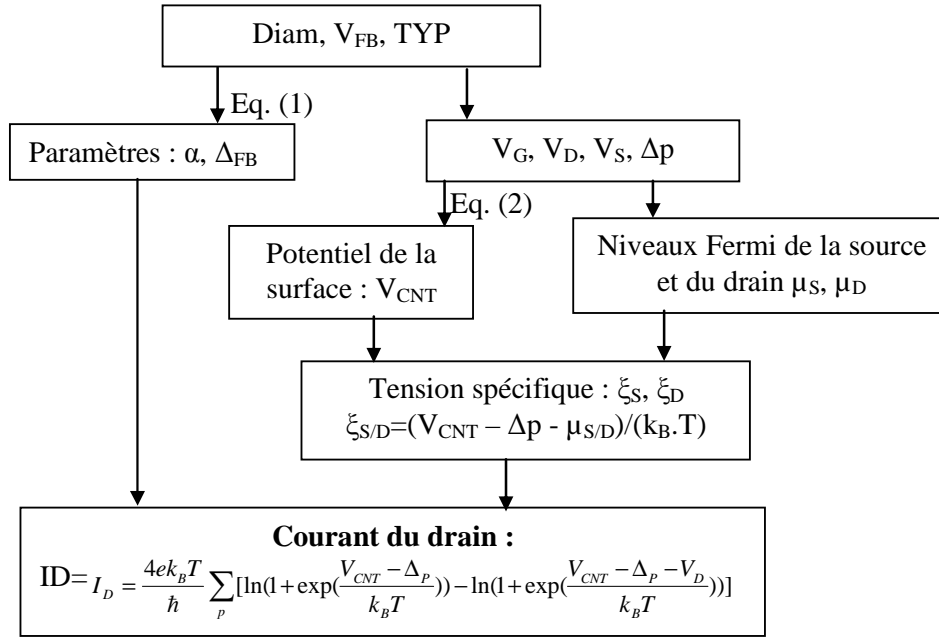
Diam, $V_{FB}$, TYP

Eq. (1)

Paramètres : α, $\Delta_{FB}$

$V_G$, $V_D$, $V_S$, Δp

Eq. (2)

Potentiel de la surface : $V_{CNT}$

Niveaux Fermi de la source et du drain $\mu_S$, $\mu_D$

Tension spécifique : $\xi_S$, $\xi_D$
$\xi_{S/D}=(V_{CNT} - \Delta p - \mu_{S/D})/(k_B.T)$

**Courant du drain :**
ID=$I_D = \frac{4ek_BT}{\hbar}\sum_p[\ln(1+\exp(\frac{V_{CNT}-\Delta_P}{k_BT}))-\ln(1+\exp(\frac{V_{CNT}-\Delta_P-V_D}{k_BT}))]$